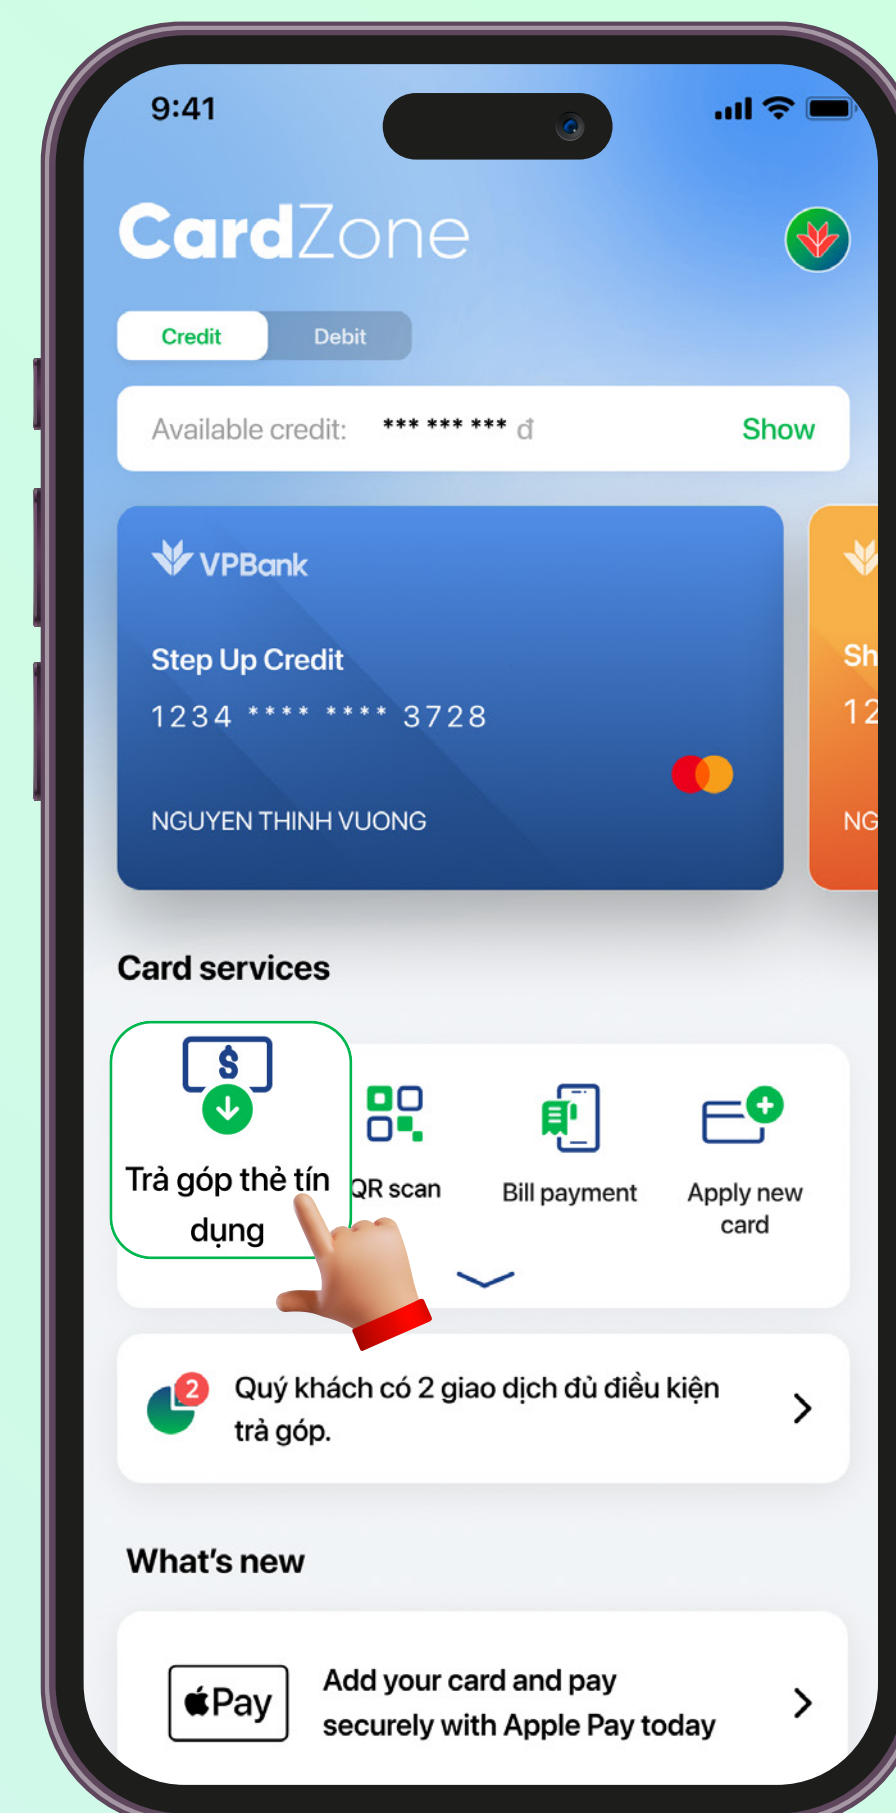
9:41

CardZone

Credit Debit

Available credit: *** *** *** đ Show

VPBank

Step Up Credit

1234 **** **** 3728

NGUYEN THINH VUONG

Sh

12

NG

Card services

Trả góp thẻ tín dụng

QR scan

Bill payment

Apply new card

2

Quý khách có 2 giao dịch đủ điều kiện trả góp.

What's new

Pay

Add your card and pay securely with Apple Pay today